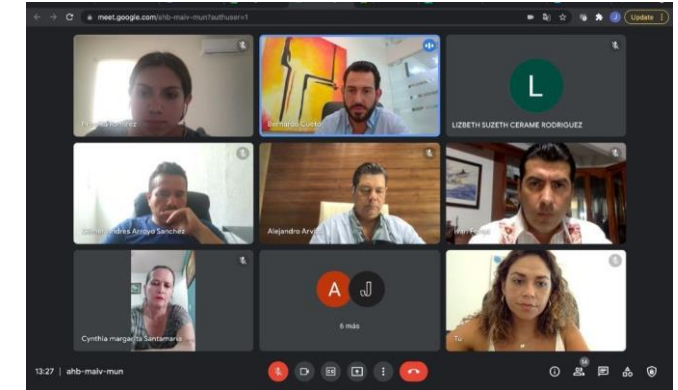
meet.google.com/ahb-maiv-mun?authuser=1

Update

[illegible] Ramírez

Bernardo Cueto

L

LIZBETH SUZETH CERAME RODRIGUEZ

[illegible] Andres Arroyo Sanchez

Alejandro Arv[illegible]

Iván Ferna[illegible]

Cynthia margarita Santamaria

A

J

6 más

Tú

13:27 | ahb-maiv-mun

56